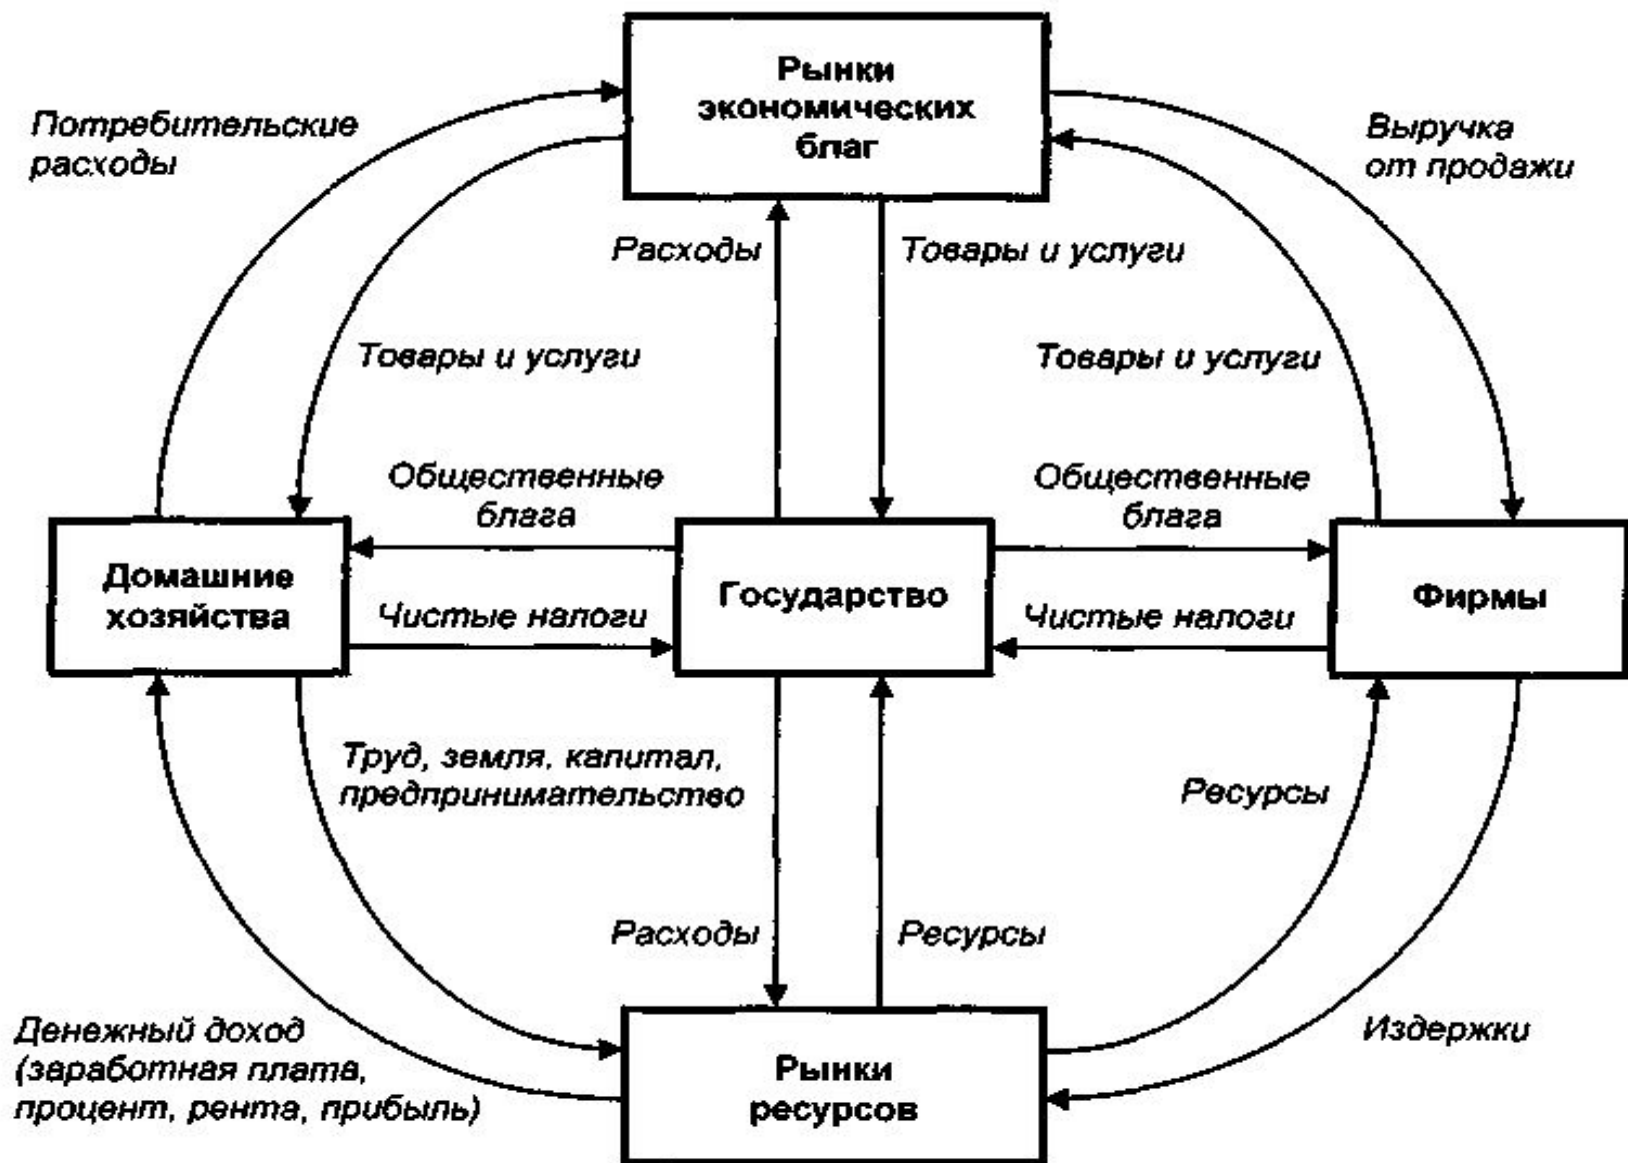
Потребительские расходы

Рынки экономических благ

Выручка от продажи

Расходы

Товары и услуги

Товары и услуги

Товары и услуги

Общественные блага

Общественные блага

Домашние хозяйства

Государство

Фирмы

Чистые налоги

Чистые налоги

Труд, земля, капитал, предпринимательство

Ресурсы

Расходы

Ресурсы

Денежный доход (заработная плата, процент, рента, прибыль)

Рынки ресурсов

Издержки